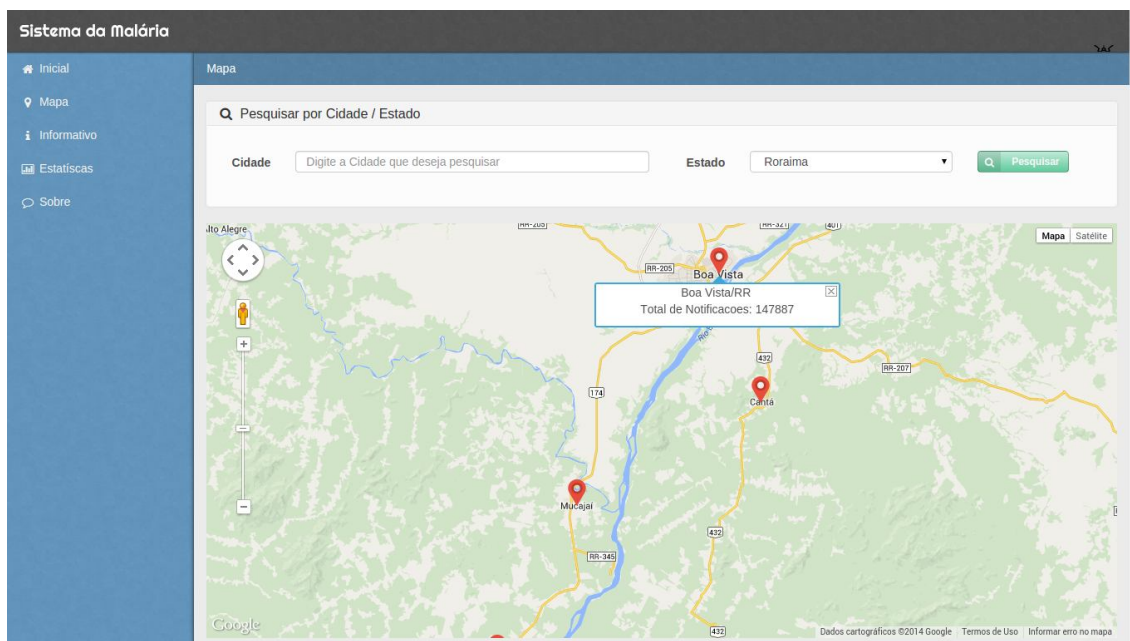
Sistema da Malária

Inicial
Mapa
Informativo
Estatíscas
Sobre

Mapa

Pesquisar por Cidade / Estado

Cidade
Digite a Cidade que deseja pesquisar
Estado
Roraima
Pesquisar

lto Alegre
RR-205
RR-321
401
Mapa
Satélite
RR-205
Boa Vista
Boa Vista/RR
Total de Notificacoes: 147887
432
RR-207
174
Cantá
Mucajaí
432
RR-345
432
Google
Dados cartográficos ©2014 Google
Termos de Uso
Informar erro no mapa